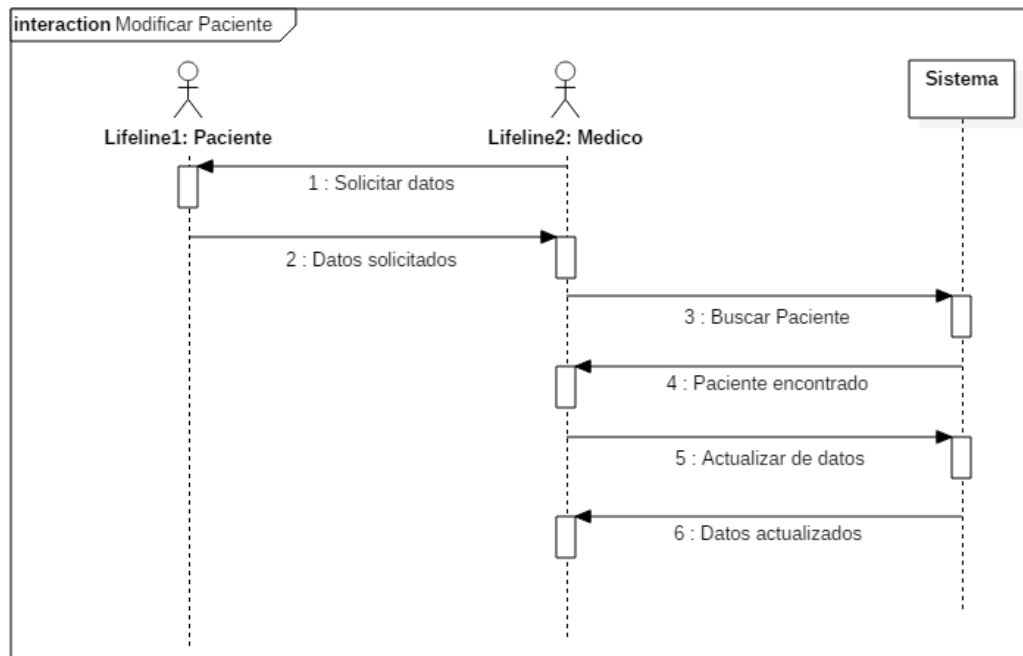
interaction Modificar Paciente

Lifeline1: Paciente

Lifeline2: Medico

Sistema

1 : Solicitar datos

2 : Datos solicitados

3 : Buscar Paciente

4 : Paciente encontrado

5 : Actualizar de datos

6 : Datos actualizados